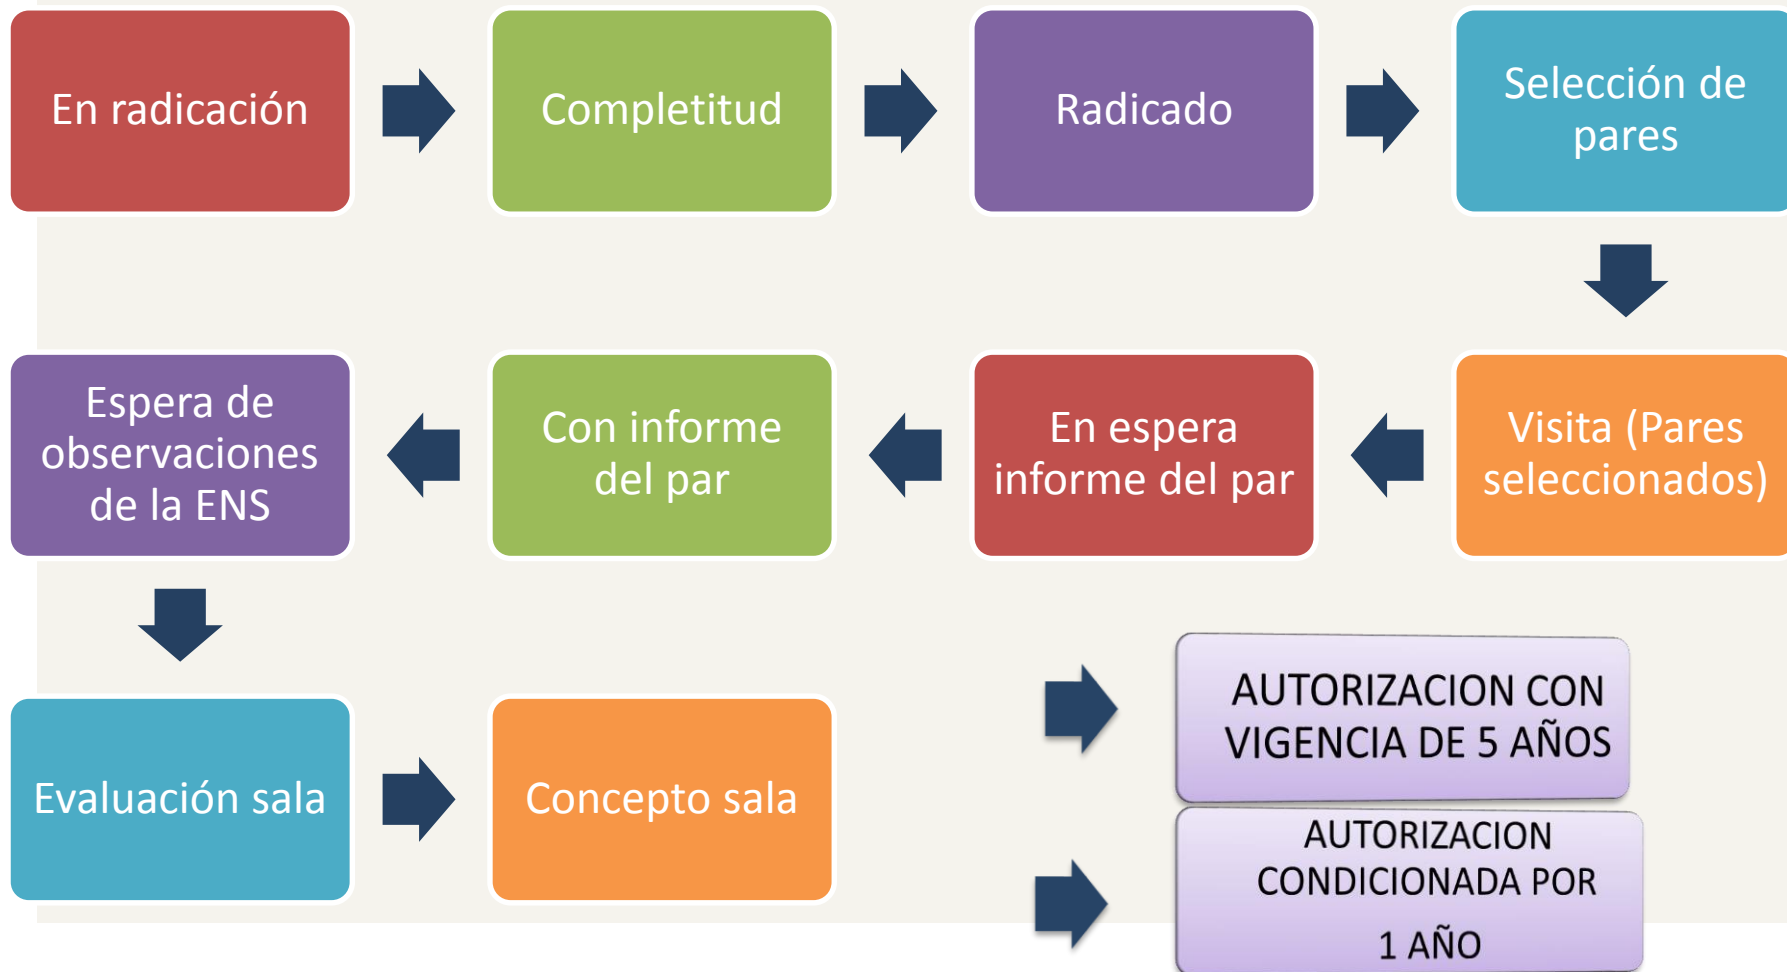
En radicación

Completitud

Radicado

Selección de pares

Visita (Pares seleccionados)

En espera informe del par

Con informe del par

Espera de observaciones de la ENS

Evaluación sala

Concepto sala

AUTORIZACION CON VIGENCIA DE 5 AÑOS

AUTORIZACION CONDICIONADA POR 1 AÑO